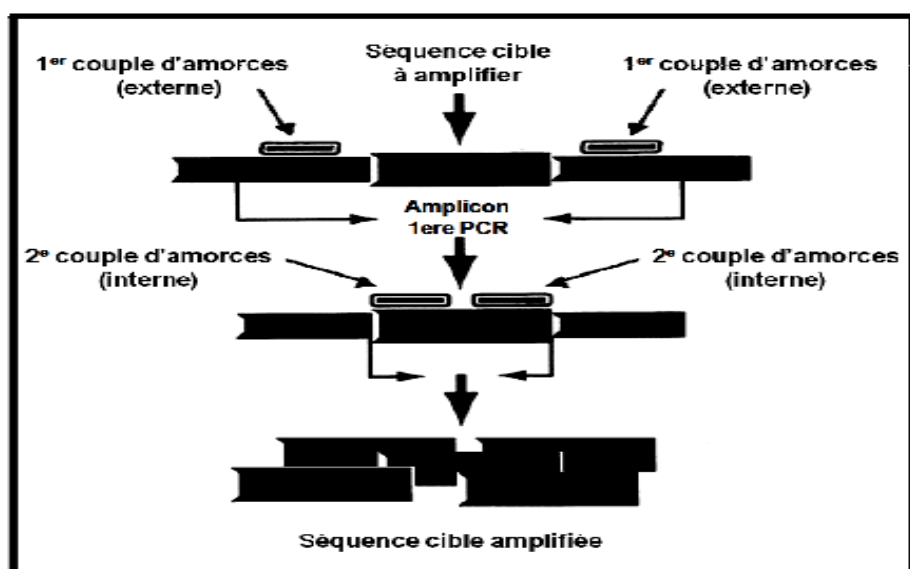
1$^{er}$ couple d'amorces (externe)

Séquence cible à amplifier

1$^{er}$ couple d'amorces (externe)

Amplicon 1ere PCR

2$^{e}$ couple d'amorces (interne)

2$^{e}$ couple d'amorces (interne)

Séquence cible amplifiée